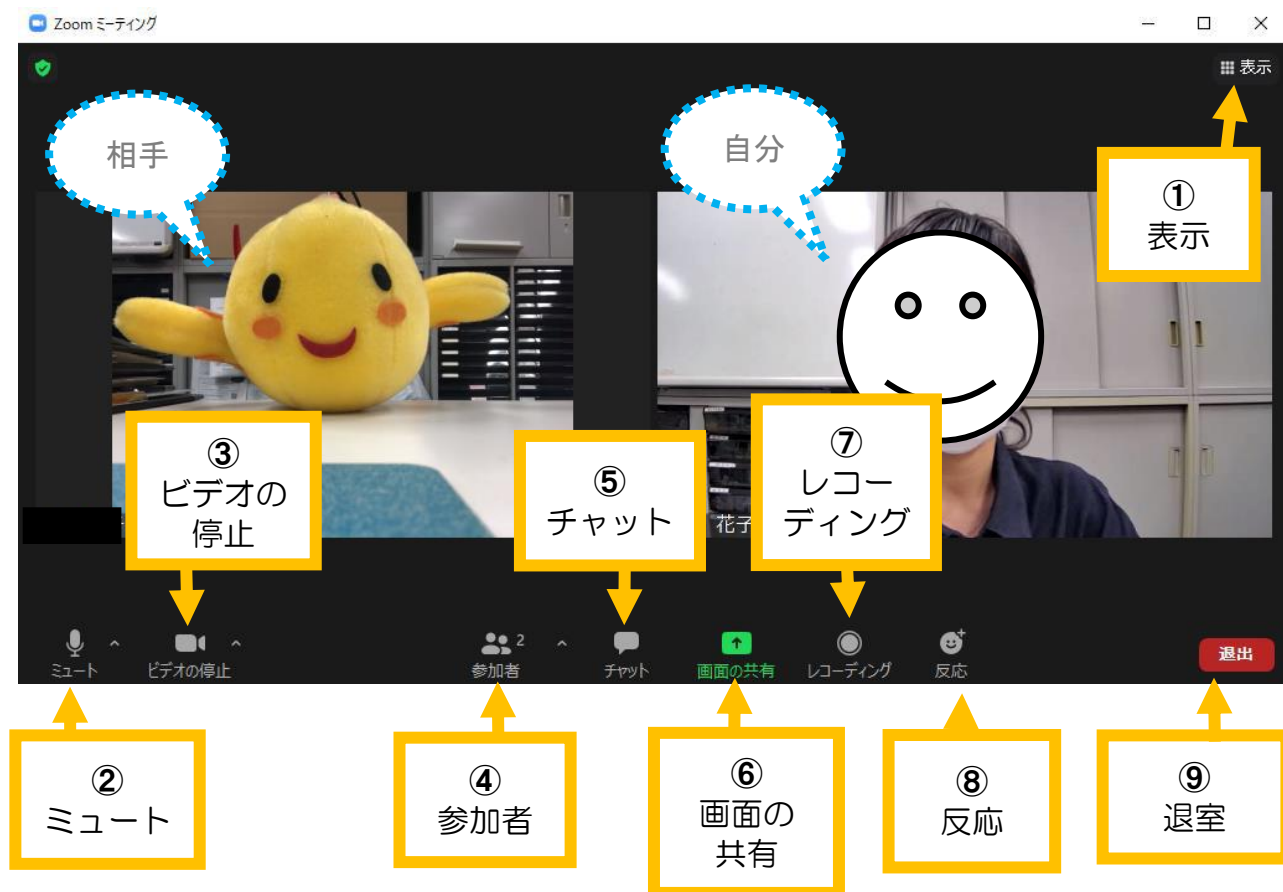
Zoom ミーティング

表示

相手

自分

① 表示

③ ビデオの停止

⑤ チャット

⑦ レコーディング

花子

ミュート

ビデオの停止

参加者 2

チャット

画面の共有

レコーディング

反応

退出

② ミュート

④ 参加者

⑥ 画面の共有

⑧ 反応

⑨ 退室